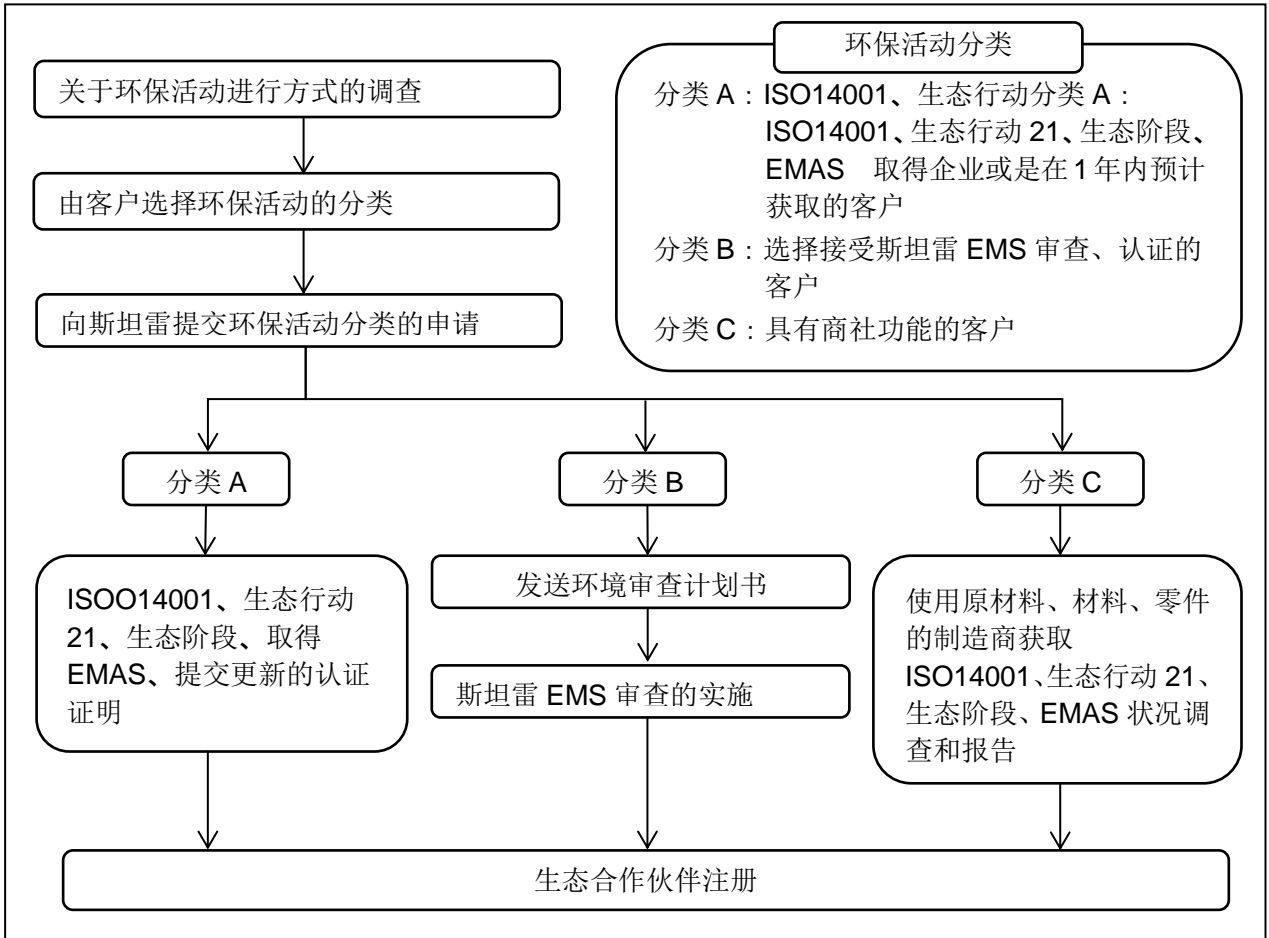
关于环保活动进行方式的调查

由客户选择环保活动的分类

向斯坦雷提交环保活动分类的申请

环保活动分类

分类 A：ISO14001、生态行动分类 A：ISO14001、生态行动 21、生态阶段、EMAS 取得企业或是在 1 年内预计获取的客户

分类 B：选择接受斯坦雷 EMS 审查、认证的客户

分类 C：具有商社功能的客户

分类 A

分类 B

分类 C

ISOO14001、生态行动 21、生态阶段、取得 EMAS、提交更新的认证证明

发送环境审查计划书

斯坦雷 EMS 审查的实施

使用原材料、材料、零件的制造商获取 ISO14001、生态行动 21、生态阶段、EMAS 状况调查和报告

生态合作伙伴注册